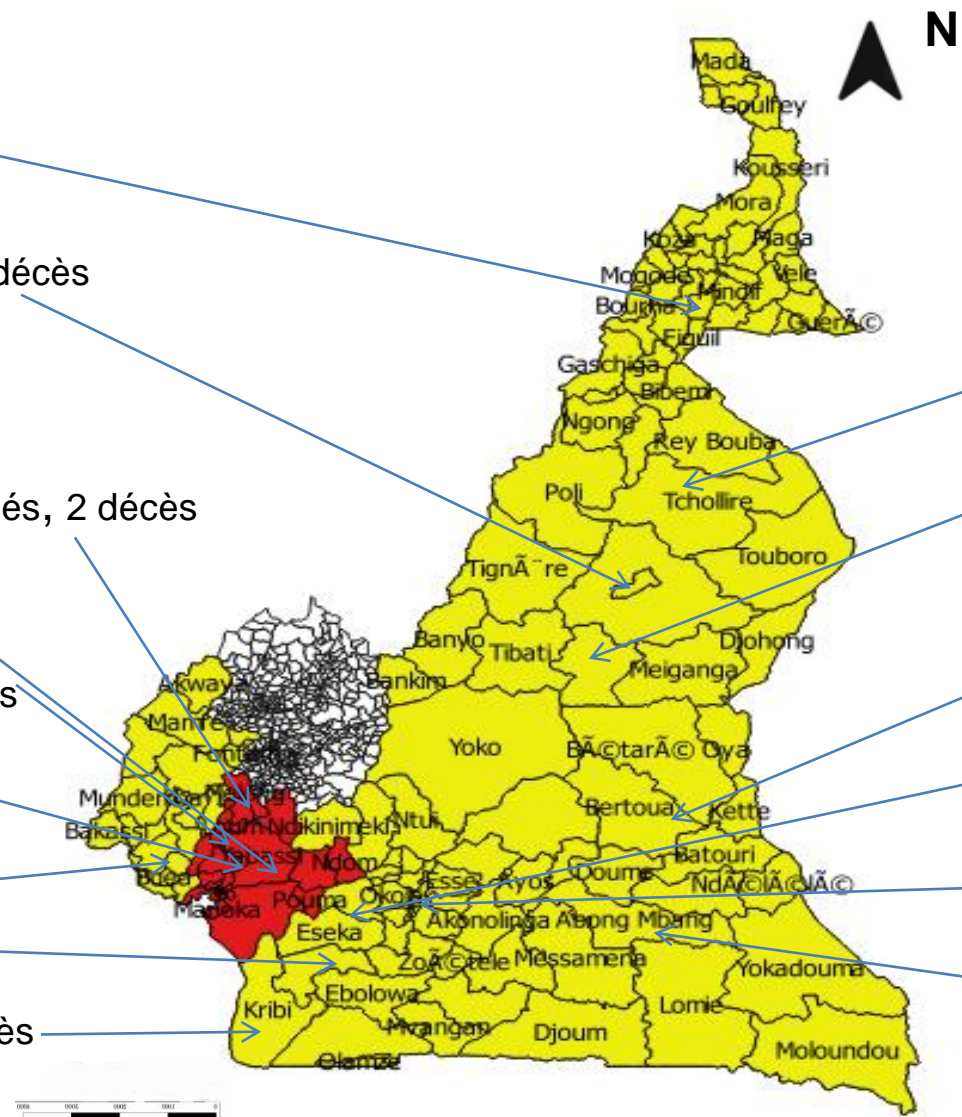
N

décès

és, 2 décès

s

ès

Mada
Goulfey
Kousseri
Mora
Koza
Maga
Mogode
Mindif
Vele
Bourha
GuerÃ©
Figuil
Gaschiga
Bibemi
Ngong
Rey Bouba
Poli
Tchollire
Touboro
TignÃ¨re
Banyo
Tibati
Djohong
Meiganga
Akwaya
Bankim
Mamfe
Yoko
BÃ©tarÃ© Oya
Fontem
Bertoua
Kette
Mundemba
Ndikinimeki
Ntui
Bakassi
Batouri
Buea
Ndom
Esse
Ayos
Doume
NdÃ©lÃ©lÃ©
Madeka
Pouma
Okola
Eseka
Akonolinga
Abong Mbang
ZoÃ©tele
Messamena
Yokadouma
Kribi
Ebolowa
Lomie
Mvangan
Djoum
Olamze
Moloundou
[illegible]